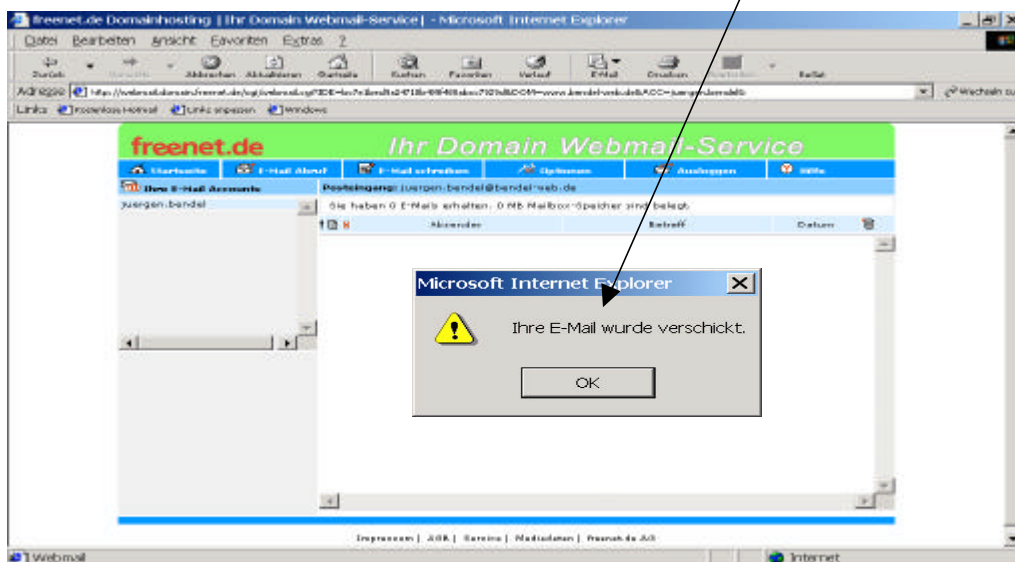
freenet.de Domainhosting | Ihr Domain Webmail-Service | - Microsoft Internet Explorer

Datei Bearbeiten Ansicht Favoriten Extras ?

Zurück Vorwärts Abbrechen Aktualisieren Startseite Suchen Favoriten Verlauf E-Mail Drucken Bearbeiten Brille

Adresse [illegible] Wechseln zu

Links Kostenlos Hotmail Links anpassen Windows

freenet.de Ihr Domain Webmail-Service

Startseite E-Mail Abruf E-Mail schreiben Optionen Ausloggen Hilfe

Ihre E-Mail Accounts

juergen.bendel

Posteingang: juergen.bendel@bendel-web.de

Sie haben 0 E-Mails erhalten. 0 Mb Mailbox-Speicher sind belegt

Absender Betreff Datum

Microsoft Internet Explorer

Ihre E-Mail wurde verschickt.

OK

Impressum | AGB | Service | Mediadaten | freenet.de AG

Webmail

Internet